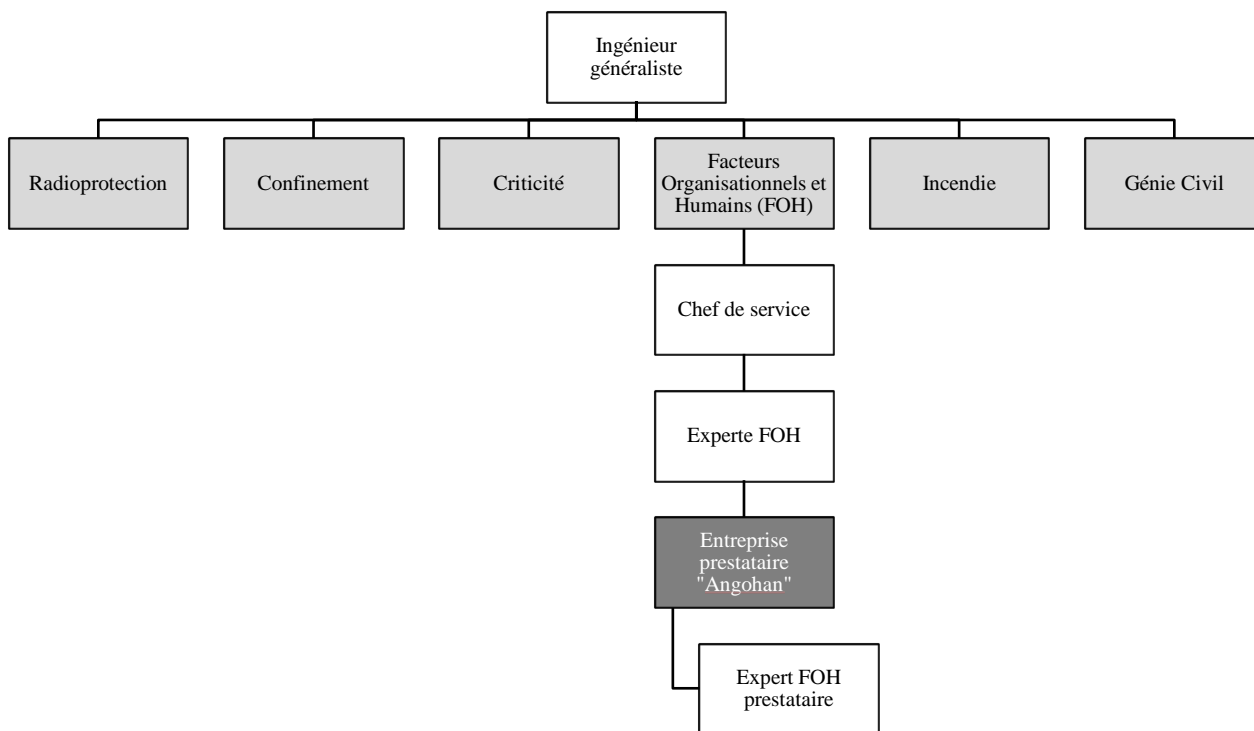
Ingénieur généraliste

Radioprotection

Confinement

Criticité

Facteurs Organisationnels et Humains (FOH)

Incendie

Génie Civil

Chef de service

Experte FOH

Entreprise prestataire "Angohan"

Expert FOH prestataire